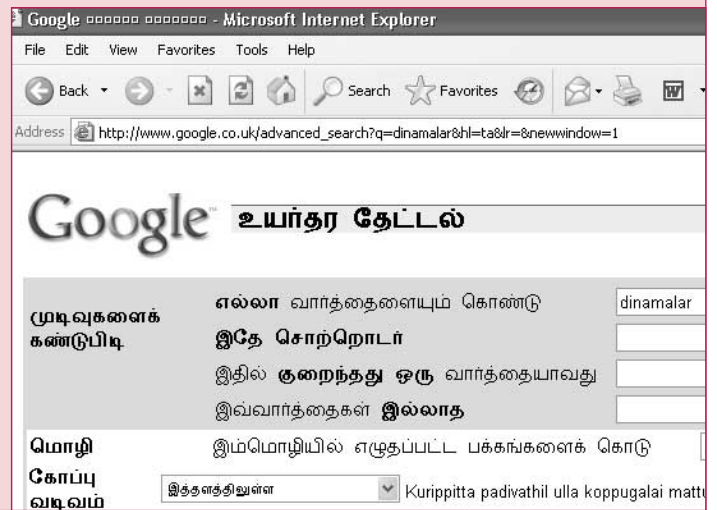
Google □□□□□□ □□□□□□□ - Microsoft Internet Explorer

File Edit View Favorites Tools Help

Back Search Favorites

Address http://www.google.co.uk/advanced_search?q=dinamalar&hl=ta&lr=&newwindow=1

Google உயர்தர தேட்டல்

| முடிவுகளைக் கண்டுபிடி | எல்லா வார்த்தைளையும் கொண்டு | dinamalar |
|---|---|---|
| | இதே சொற்றொடர் | |
| | இதில் குறைந்தது ஒரு வார்த்தையாவது | |
| | இவ்வார்த்தைகள் இல்லாத | |
| மொழி | இம்மொழியில் எழுதப்பட்ட பக்கங்களைக் கொடு | |
| கோப்பு வடிவம் | இத்தளத்திலுள்ள | Kurippitta padivathil ulla koppugalai matt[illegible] |